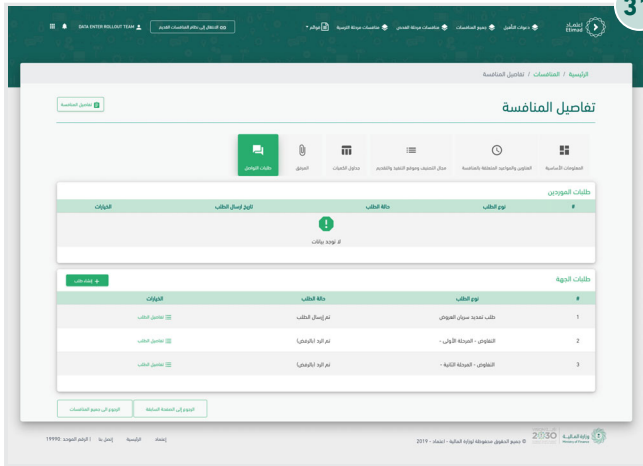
3

اعتماد Etimad

دعوات التأهيل | جميع المنافسات | منافسات مرحلة الفحص | منافسات مرحلة الترسية | مواقع

الدخول إلى نظام المنافسات القديم

DATA ENTER ROLLOUT TEAM

الرئيسية / المنافسات / تفاصيل المنافسة

تفاصيل المنافسة

تفاصيل المنافسة

المعلومات الأساسية | العناوين والمواعيد المتعلقة بالمنافسة | مجال التصنيف وموقع التنفيذ والتقديم | جداول الكميات | المرفق | طلبات التواصل

طلبات الموردين

| # | نوع الطلب | حالة الطلب | تاريخ إرسال الطلب | الخيارات |
|---|---|---|---|---|

!

لا توجد بيانات

طلبات الجهة

+ إنشاء طلب

| # | نوع الطلب | حالة الطلب | الخيارات |
|---|---|---|---|
| 1 | طلب تمديد سريان العروض | تم إرسال الطلب | تفاصيل الطلب |
| 2 | التفاوض - المرحلة الأولى - | تم الرد (بالرفض) | تفاصيل الطلب |
| 3 | التفاوض - المرحلة الثانية - | تم الرد (بالرفض) | تفاصيل الطلب |

الرجوع إلى الصفحة السابقة | الرجوع إلى جميع المنافسات

وزارة المالية Ministry of Finance | 2030

© جميع الحقوق محفوظة لوزارة المالية - اعتماد - 2019

إعتماد | الرئيسية | إتصل بنا | الرقم الموحد : 19990